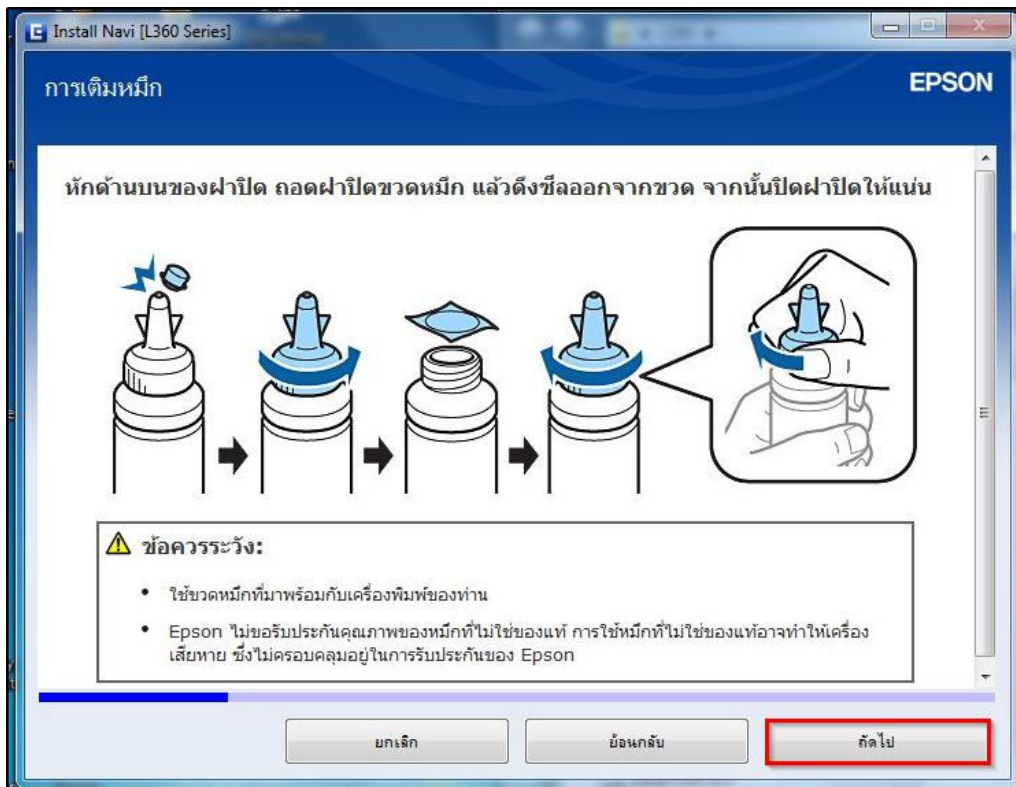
Install Navi [L360 Series]

การเติมหมึก

EPSON

หักด้านบนของฝาปิด ถอดฝาปิดขวดหมึก แล้วดึงซีลออกจากขวด จากนั้นปิดฝาปิดให้แน่น

ข้อควรระวัง:

• ใช้ขวดหมึกที่มาพร้อมกับเครื่องพิมพ์ของท่าน

• Epson ไม่ขอรับประกันคุณภาพของหมึกที่ไม่ใช่ของแท้ การใช้หมึกที่ไม่ใช่ของแท้อาจทำให้เครื่องเสียหาย ซึ่งไม่ครอบคลุมอยู่ในการรับประกันของ Epson

ยกเลิก

ย้อนกลับ

ถัดไป